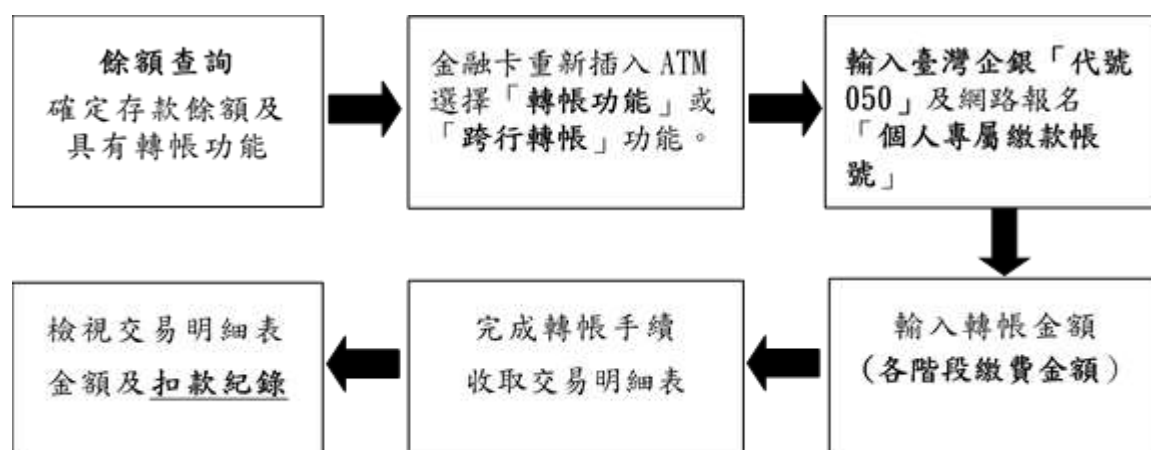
餘額查詢
確定存款餘額及具有轉帳功能

金融卡重新插入 ATM 選擇「轉帳功能」或「跨行轉帳」功能。

輸入臺灣企銀「代號050」及網路報名「個人專屬繳款帳號」

輸入轉帳金額
（各階段繳費金額）

完成轉帳手續
收取交易明細表

檢視交易明細表
金額及扣款紀錄